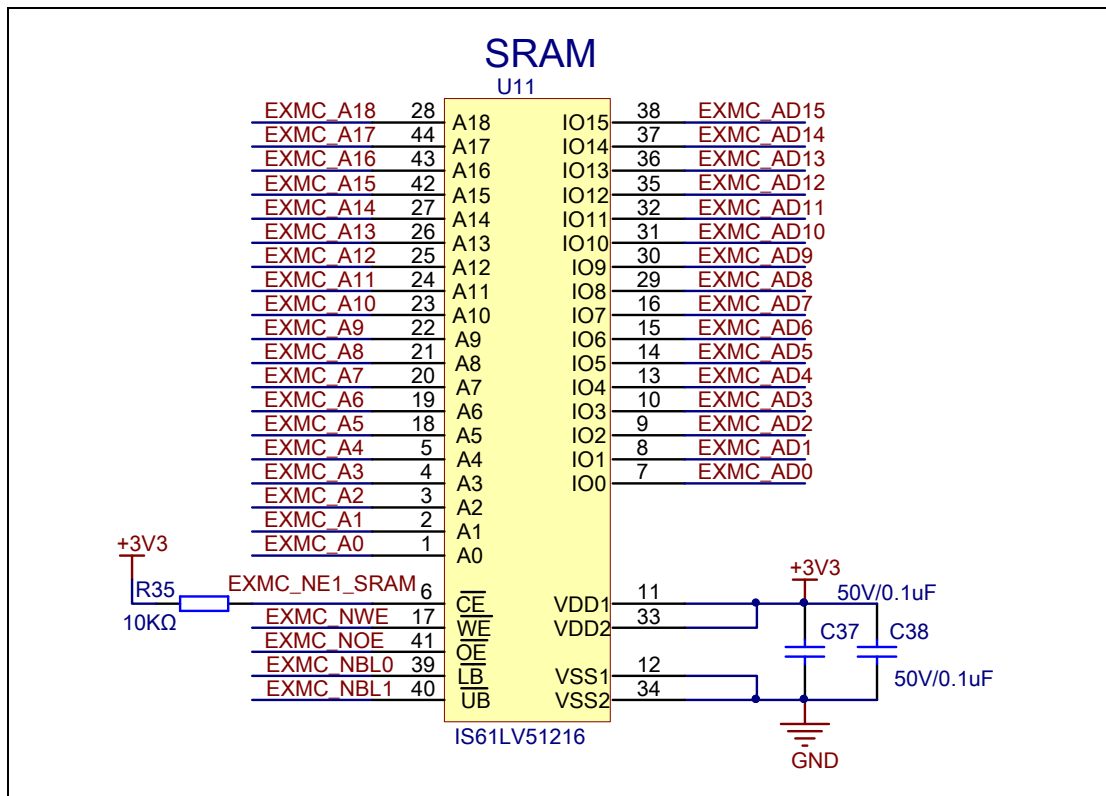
SRAM

U11

EXMC_A18 28 A18
EXMC_A17 44 A17
EXMC_A16 43 A16
EXMC_A15 42 A15
EXMC_A14 27 A14
EXMC_A13 26 A13
EXMC_A12 25 A12
EXMC_A11 24 A11
EXMC_A10 23 A10
EXMC_A9 22 A9
EXMC_A8 21 A8
EXMC_A7 20 A7
EXMC_A6 19 A6
EXMC_A5 18 A5
EXMC_A4 5 A4
EXMC_A3 4 A3
EXMC_A2 3 A2
EXMC_A1 2 A1
EXMC_A0 1 A0

IO15 38 EXMC_AD15
IO14 37 EXMC_AD14
IO13 36 EXMC_AD13
IO12 35 EXMC_AD12
IO11 32 EXMC_AD11
IO10 31 EXMC_AD10
IO9 30 EXMC_AD9
IO8 29 EXMC_AD8
IO7 16 EXMC_AD7
IO6 15 EXMC_AD6
IO5 14 EXMC_AD5
IO4 13 EXMC_AD4
IO3 10 EXMC_AD3
IO2 9 EXMC_AD2
IO1 8 EXMC_AD1
IO0 7 EXMC_AD0

+3V3
R35
10KΩ
EXMC_NE1_SRAM 6 $\overline{CE}$
EXMC_NWE 17 $\overline{WE}$
EXMC_NOE 41 $\overline{OE}$
EXMC_NBL0 39 $\overline{LB}$
EXMC_NBL1 40 $\overline{UB}$

VDD1 11
VDD2 33
VSS1 12
VSS2 34

+3V3
50V/0.1uF
C37
C38
50V/0.1uF
GND

IS61LV51216